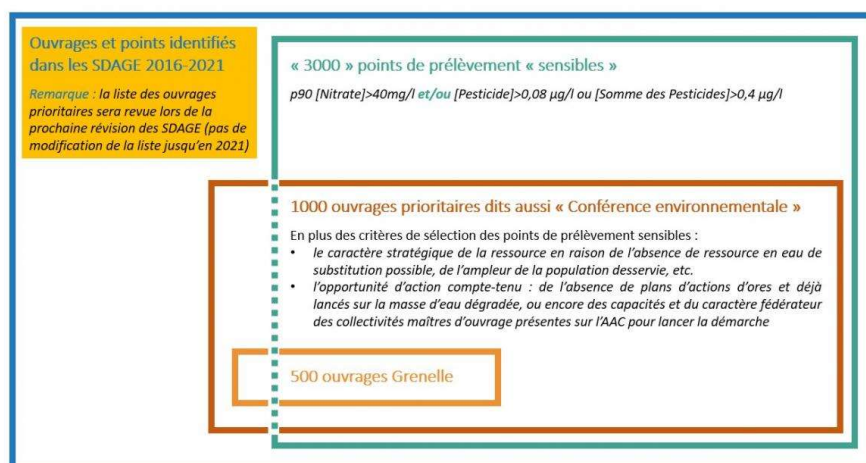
Ouvrages et points identifiés dans les SDAGE 2016-2021

Remarque : la liste des ouvrages prioritaires sera revue lors de la prochaine révision des SDAGE (pas de modification de la liste jusqu'en 2021)

« 3000 » points de prélèvement « sensibles »

p90 [Nitrate]>40mg/l et/ou [Pesticide]>0,08 µg/l ou [Somme des Pesticides]>0,4 µg/l

1000 ouvrages prioritaires dits aussi « Conférence environnementale »

En plus des critères de sélection des points de prélèvement sensibles :
• le caractère stratégique de la ressource en raison de l'absence de ressource en eau de substitution possible, de l'ampleur de la population desservie, etc.
• l'opportunité d'action compte-tenu : de l'absence de plans d'actions d'ores et déjà lancés sur la masse d'eau dégradée, ou encore des capacités et du caractère fédérateur des collectivités maîtres d'ouvrage présentes sur l'AAC pour lancer la démarche

500 ouvrages Grenelle